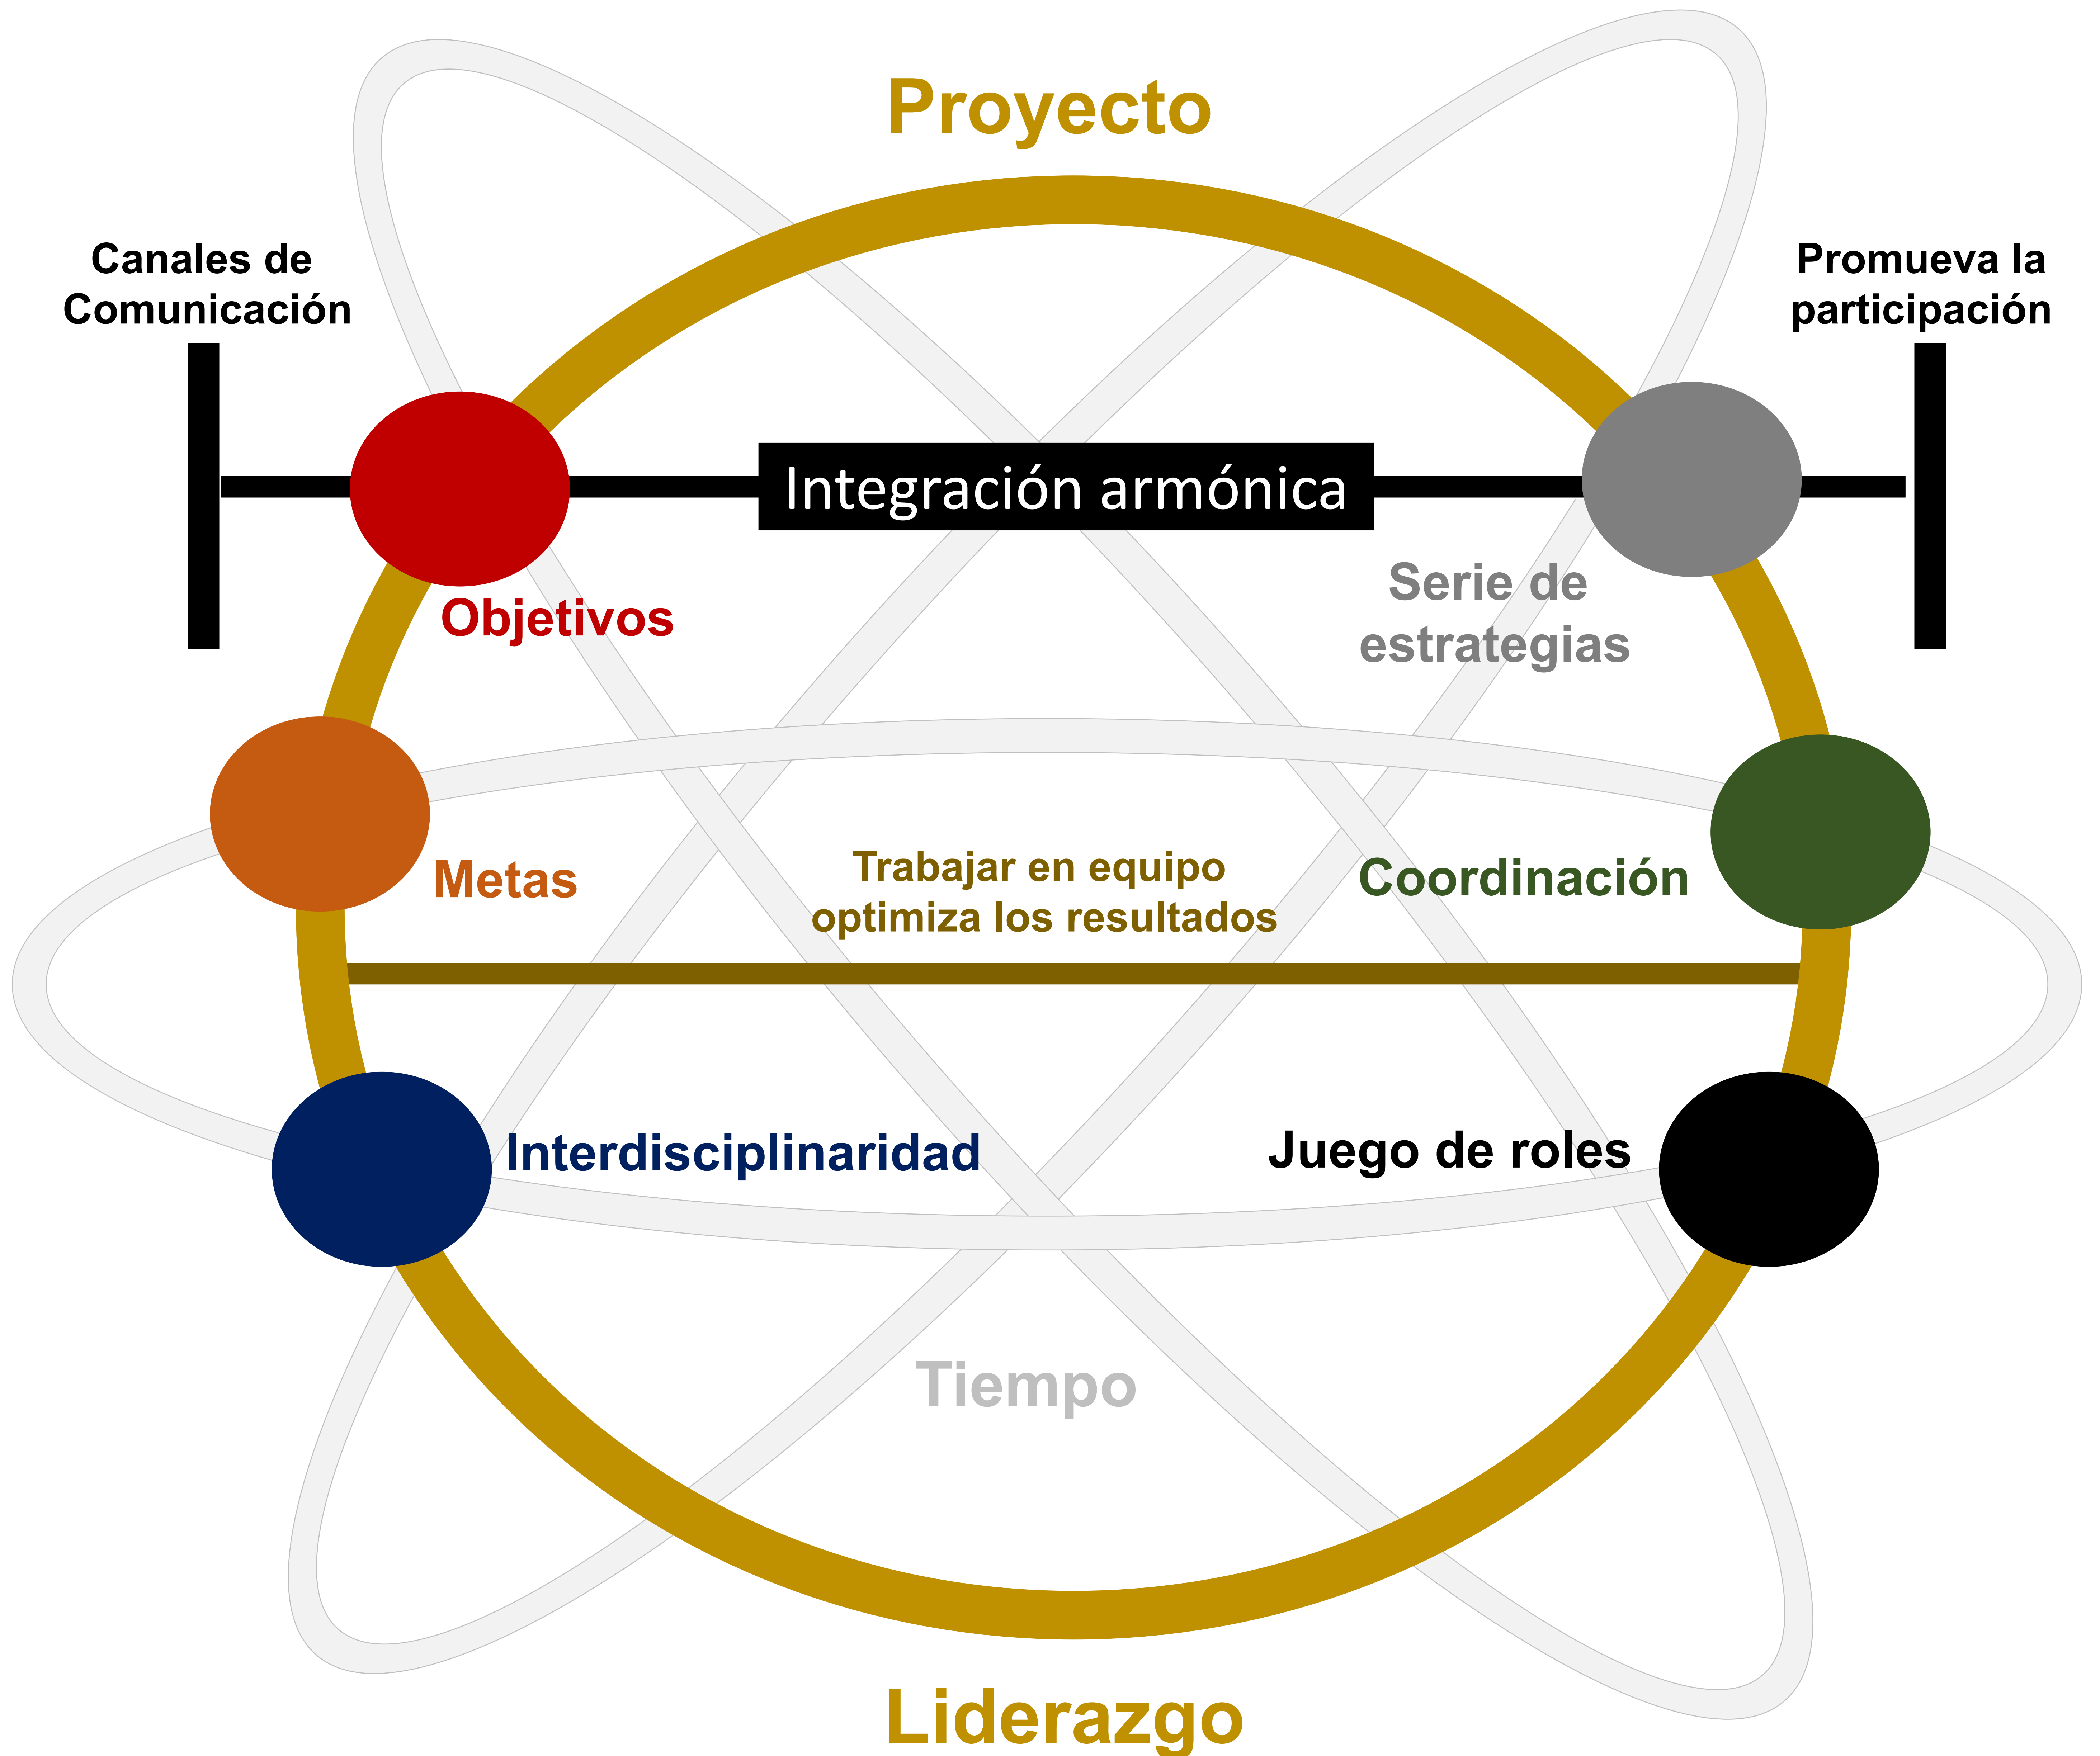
Proyecto

Canales de Comunicación

Promueva la participación

Integración armónica

Objetivos

Serie de estrategias

Metas

Trabajar en equipo optimiza los resultados

Coordinación

Interdisciplinaridad

Juego de roles

Tiempo

Liderazgo